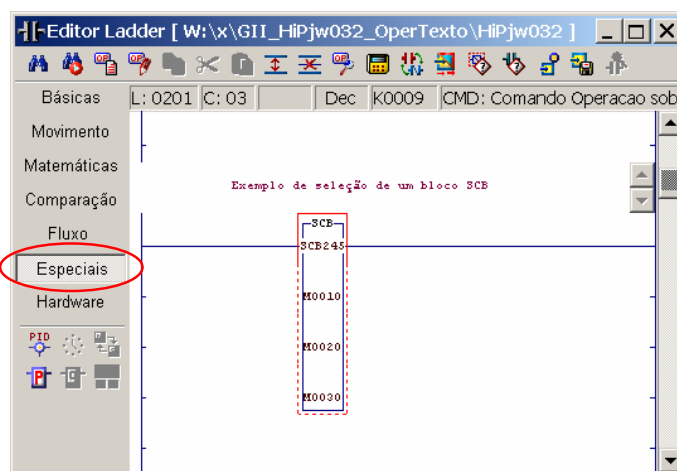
Editor Ladder [ W:\x\GII_HiPjw032_OperTexto\HiPjw032 ]

Básicas | L: 0201 | C: 03 | | Dec | K0009 | CMD: Comando Operacao sob

Movimento
Matemáticas
Comparação
Fluxo
Especiais
Hardware

PID

Exemplo de seleção de um bloco SCB

SCB
SCB245
M0010
M0020
M0030